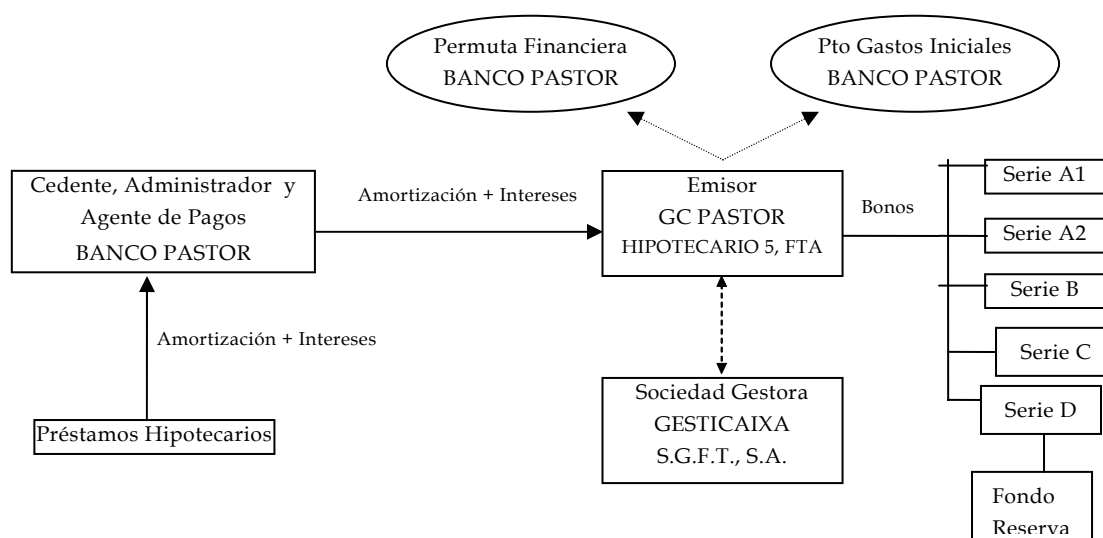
Permuta Financiera
BANCO PASTOR

Pto Gastos Iniciales
BANCO PASTOR

Cedente, Administrador y Agente de Pagos
BANCO PASTOR

Amortización + Intereses

Emisor
GC PASTOR
HIPOTECARIO 5, FTA

Bonos

Serie A1

Serie A2

Serie B

Serie C

Serie D

Amortización + Intereses

Sociedad Gestora
GESTICAIXA
S.G.F.T., S.A.

Préstamos Hipotecarios

Fondo
Reserva